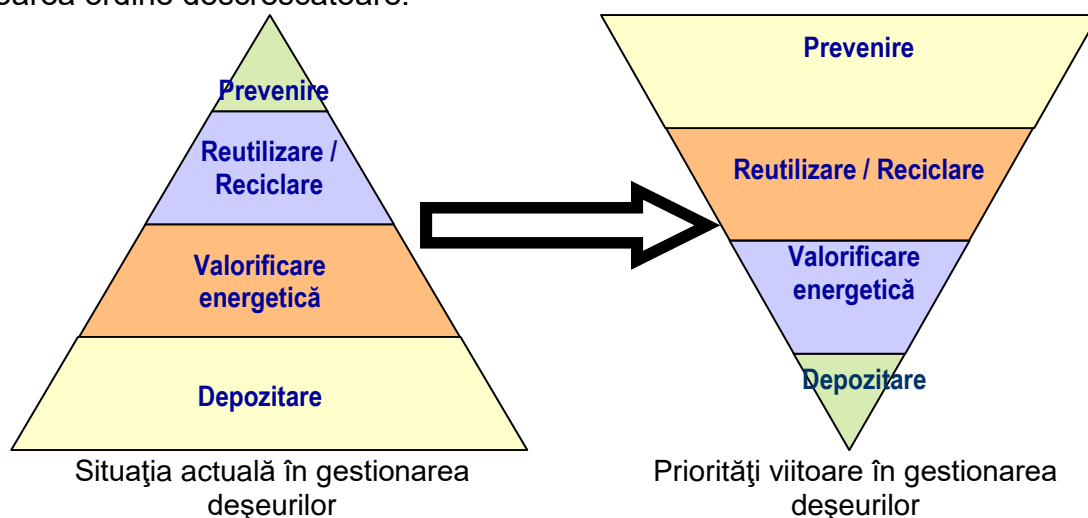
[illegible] ordine descrescătoare:

Prevenire

Reutilizare / Reciclare

Valorificare energetică

Depozitare

Situaţia actuală în gestionarea deşeurilor

Prevenire

Reutilizare / Reciclare

Valorificare energetică

Depozitare

Priorităţi viitoare în gestionarea deşeurilor